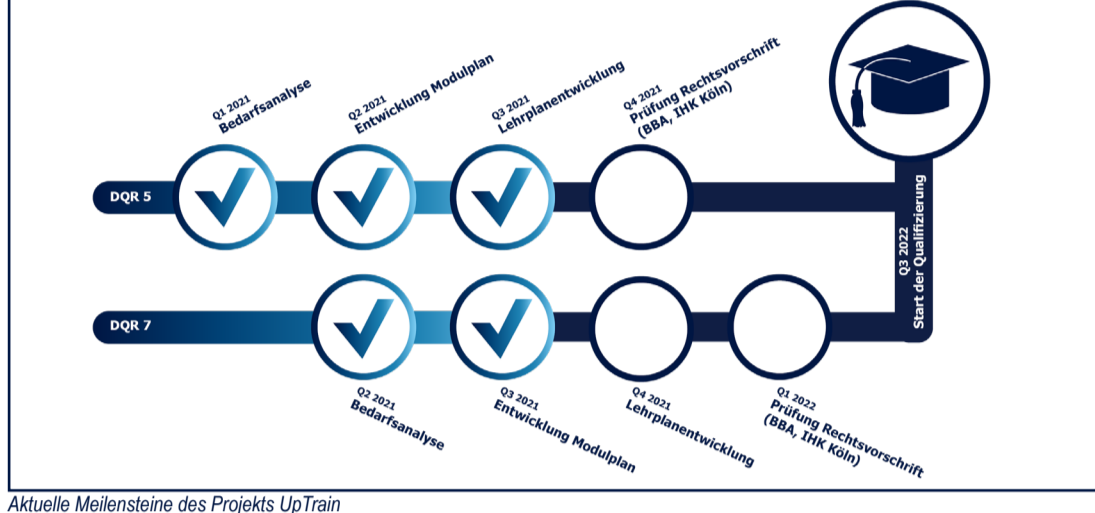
Q1 2021
Bedarfsanalyse

Q2 2021
Entwicklung Modulplan

Q3 2021
Lehrplanentwicklung

Q4 2021
Prüfung Rechtsvorschrift
(BBA, IHK Köln)

DQR 5

Q3 2022
Start der Qualifizierung

DQR 7

Q2 2021
Bedarfsanalyse

Q3 2021
Entwicklung Modulplan

Q4 2021
Lehrplanentwicklung

Q1 2022
Prüfung Rechtsvorschrift
(BBA, IHK Köln)

Aktuelle Meilensteine des Projekts UpTrain